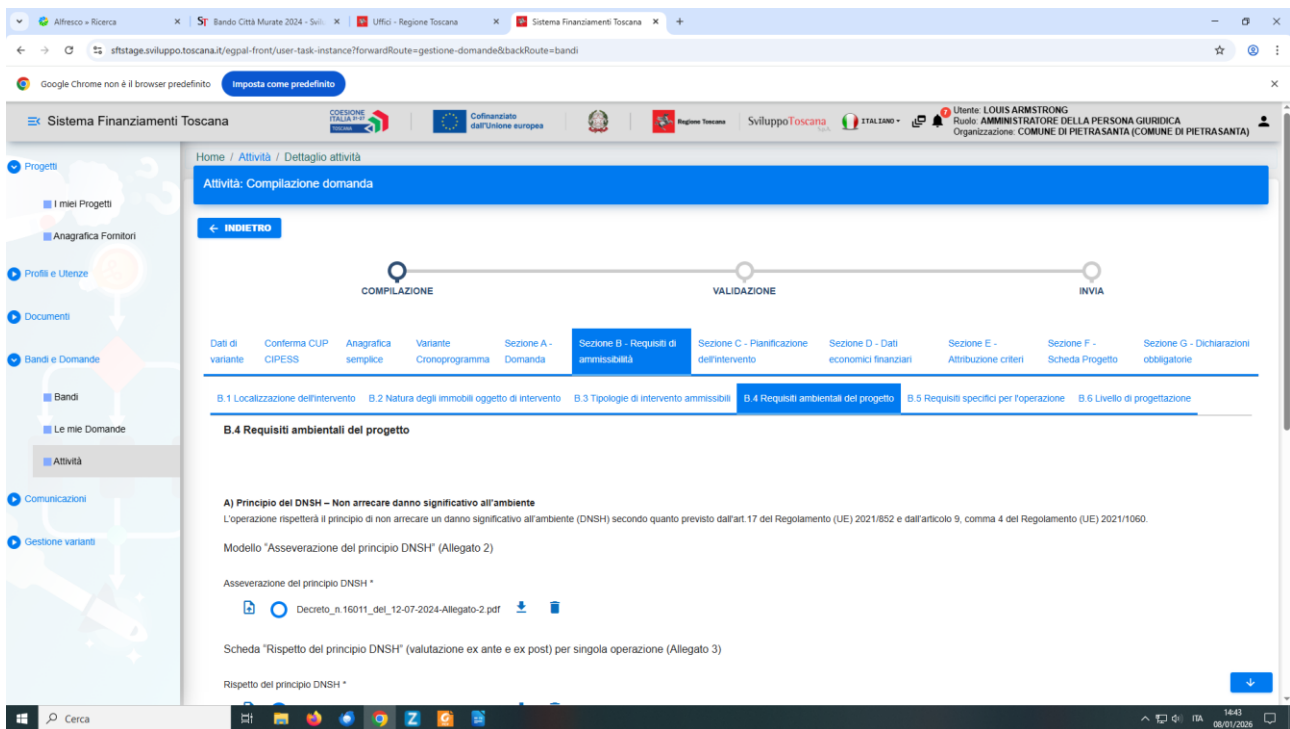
Alfresco » Ricerca × | ST Bando Città Murate 2024 - Svil × | Uffici - Regione Toscana × | Sistema Finanziamenti Toscana × | +

sftstage.sviluppo.toscana.it/egpal-front/user-task-instance?forwardRoute=gestione-domande&backRoute=bandi

Google Chrome non è il browser predefinito | Imposta come predefinito

Sistema Finanziamenti Toscana | COESIONE ITALIA 21-27 TOSCANA | Cofinanziato dall'Unione europea | Regione Toscana | SviluppoToscana | ITALIANO | Utente: LOUIS ARMSTRONG Ruolo: AMMINISTRATORE DELLA PERSONA GIURIDICA Organizzazione: COMUNE DI PIETRASANTA (COMUNE DI PIETRASANTA)

Progetti
I miei Progetti
Anagrafica Fornitori
Profili e Utenze
Documenti
Bandi e Domande
Bandi
Le mie Domande
Attività
Comunicazioni
Gestione varianti

Home / Attività / Dettaglio attività

Attività: Compilazione domanda

← INDIETRO

COMPILAZIONE | VALIDAZIONE | INVIA

Dati di variante | Conferma CUP CIPESS | Anagrafica semplice | Variante Cronoprogramma | Sezione A - Domanda | Sezione B - Requisiti di ammissibilità | Sezione C - Pianificazione dell'intervento | Sezione D - Dati economici finanziari | Sezione E - Attribuzione criteri | Sezione F - Scheda Progetto | Sezione G - Dichiarazioni obbligatorie

B.1 Localizzazione dell'intervento | B.2 Natura degli immobili oggetto di intervento | B.3 Tipologie di intervento ammissibili | B.4 Requisiti ambientali del progetto | B.5 Requisiti specifici per l'operazione | B.6 Livello di progettazione

B.4 Requisiti ambientali del progetto

A) Principio del DNSH – Non arrecare danno significativo all'ambiente
L'operazione rispetterà il principio di non arrecare un danno significativo all'ambiente (DNSH) secondo quanto previsto dall'art.17 del Regolamento (UE) 2021/852 e dall'articolo 9, comma 4 del Regolamento (UE) 2021/1060.

Modello "Asseverazione del principio DNSH" (Allegato 2)

Asseverazione del principio DNSH *

Decreto_n.16011_del_12-07-2024-Allegato-2.pdf

Scheda "Rispetto del principio DNSH" (valutazione ex ante e ex post) per singola operazione (Allegato 3)

Rispetto del principio DNSH *

Cerca | ITA | 14:43 08/01/2026